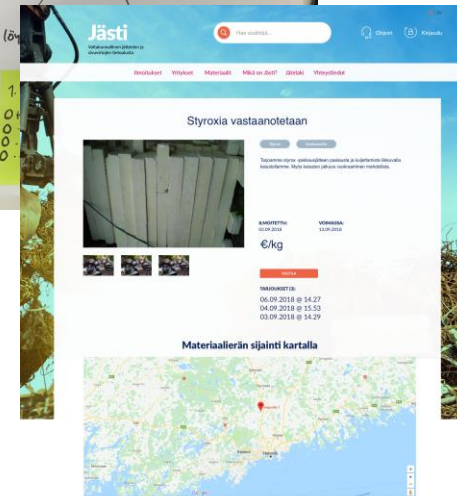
Jästi

Valtakunnallinen jätteiden ja sivuvirtojen tietopankki

Hae sivuiltasi...

Ohjeet

Kirjaudu

Ilmoitukset Yritykset Materiaalit Mikä on Jästi? Jätetaki Yhteystiedot

Styroxia vastaanotetaan

Tarjoamme styrox -pakkausjätteen paalausta ja kuljetamme liiketoimintaan. Myös isojen piha-alueiden mahdollista.

ILMOITETTU:
03.09.2018

VOIMASSA:
13.09.2018

€/kg

TARJOUKSET (3):
06.09.2018 @ 14.27
04.09.2018 @ 15.53
03.09.2018 @ 14.29

Materiaalierän sijainti kartalla

Helsinki

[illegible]